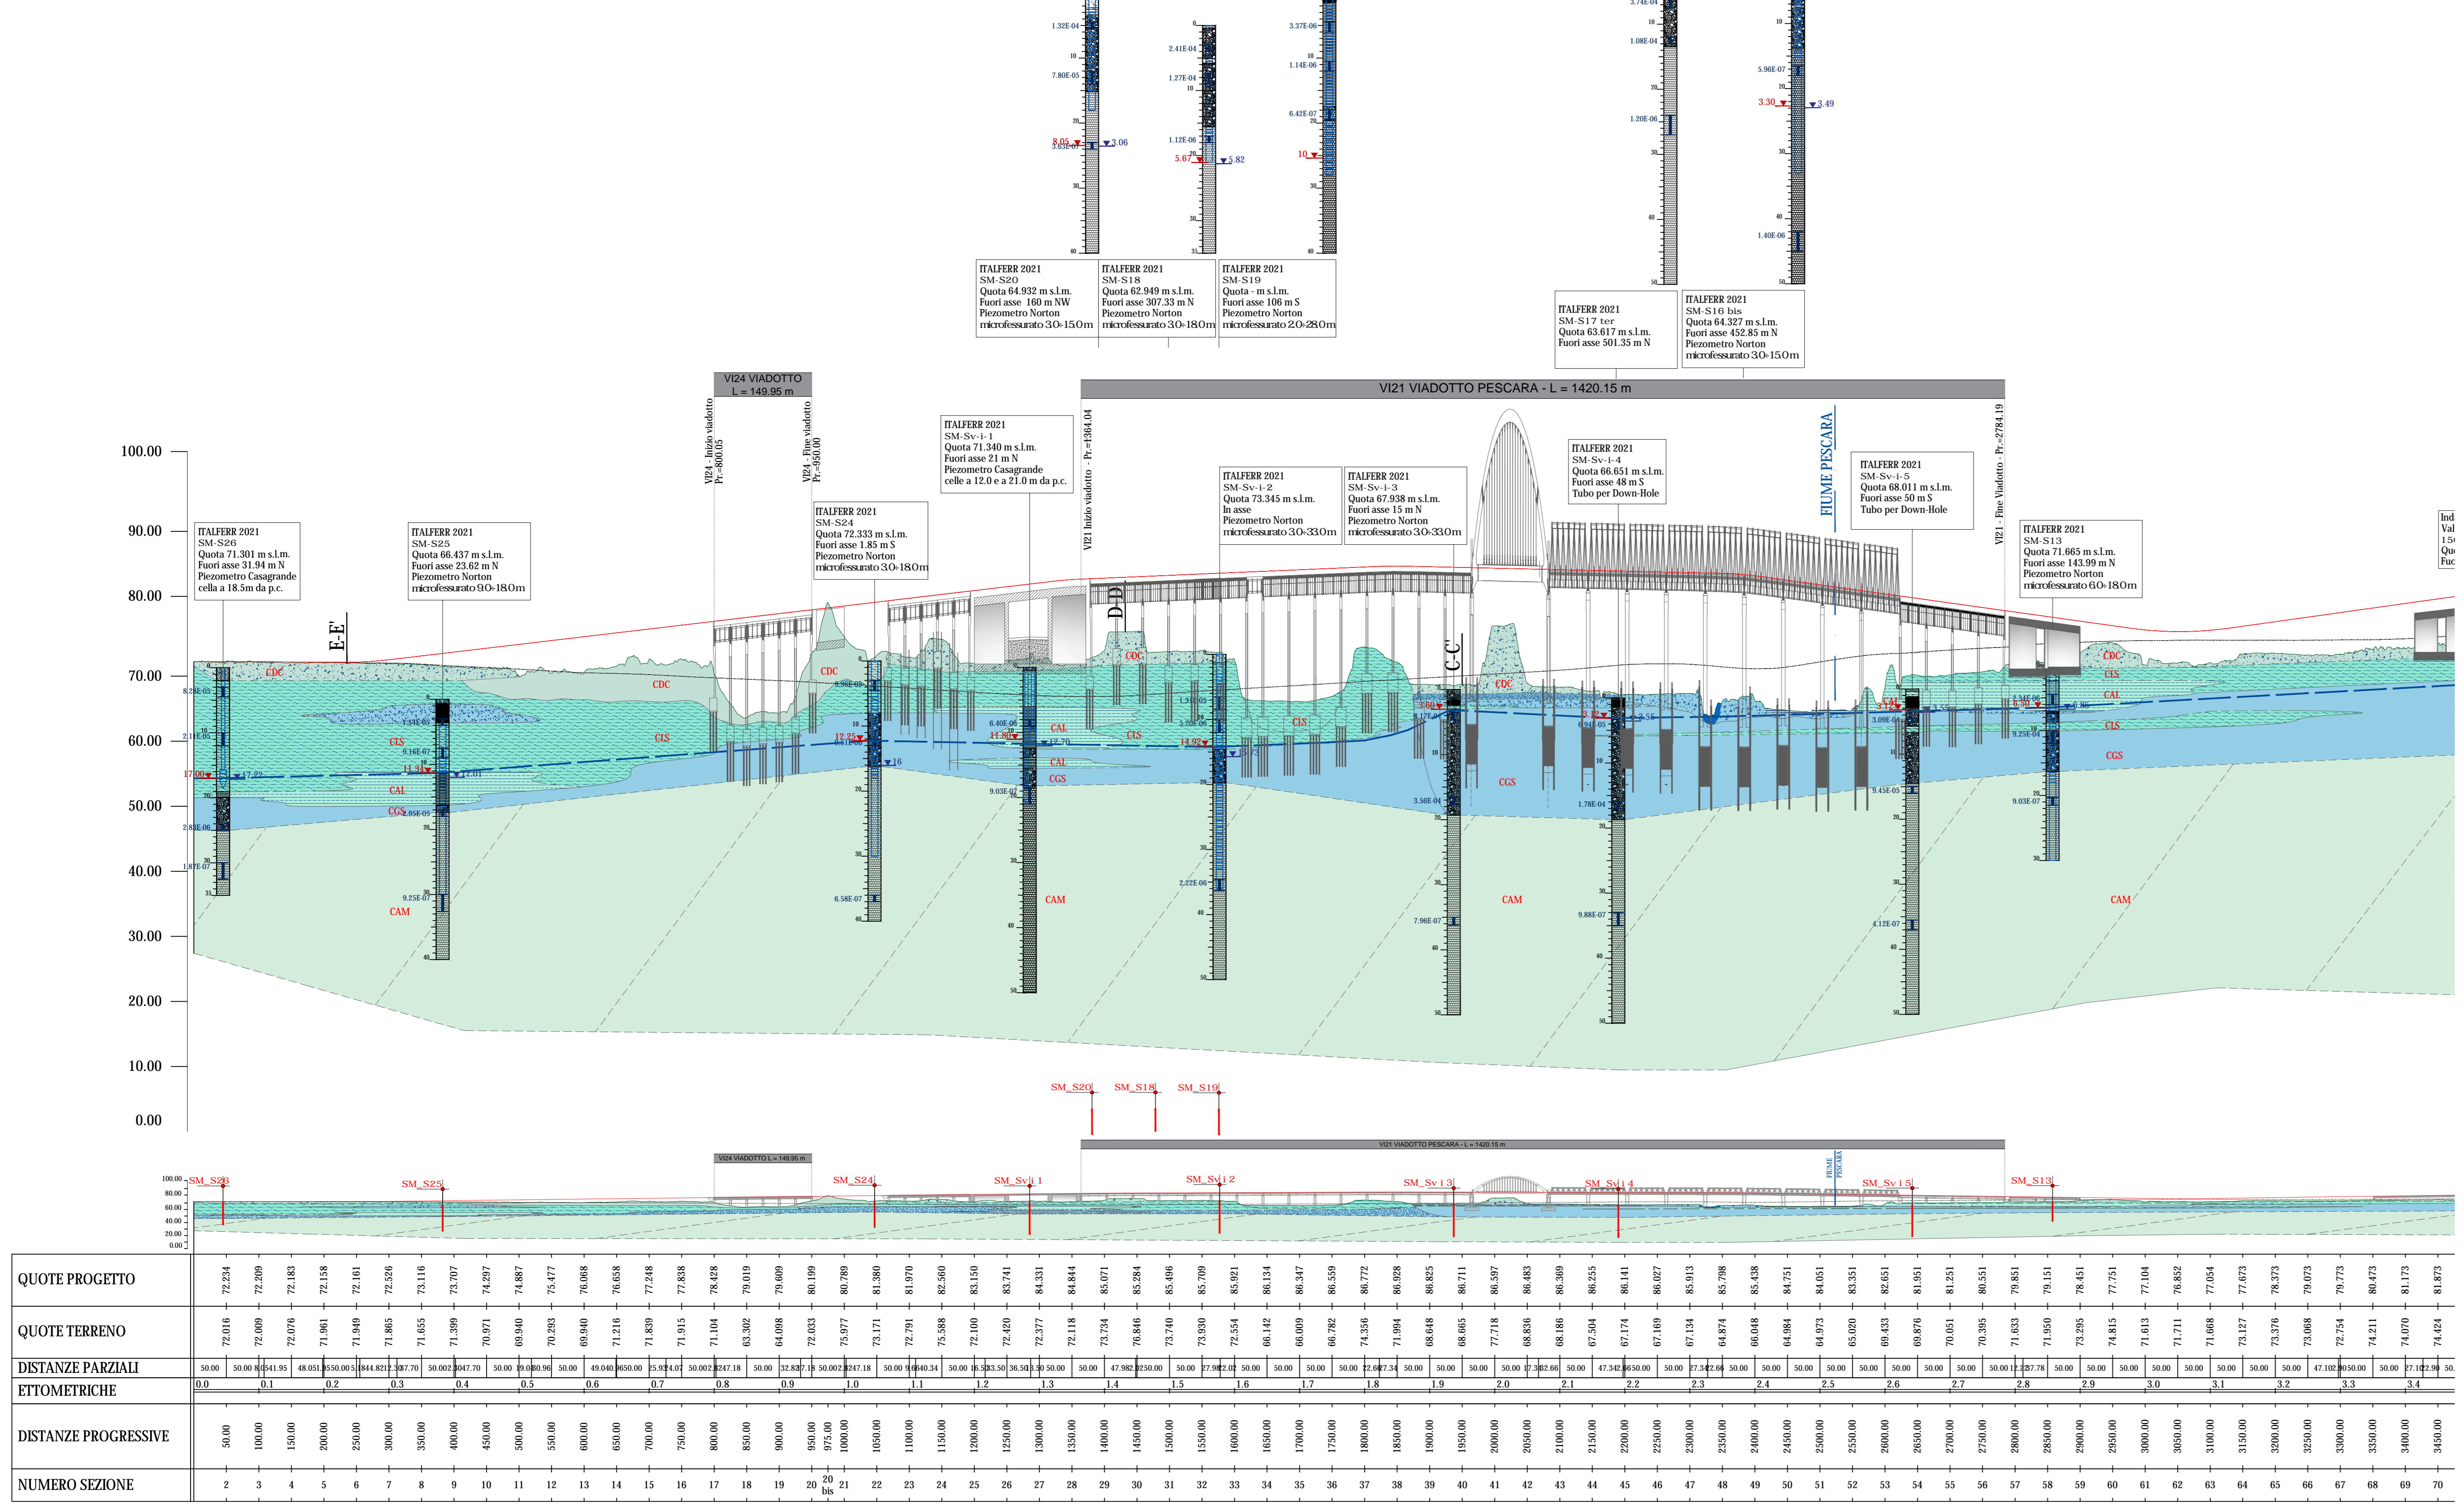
ITALFERR 2021
SM-S20
Quota 64.932 m s.l.m.
Fuori asse 160 m NW
Piezometro Norton
microfessurato 3.0÷15.0m

ITALFERR 2021
SM-S18
Quota 62.949 m s.l.m.
Fuori asse 307.33 m N
Piezometro Norton
microfessurato 3.0÷18.0m

ITALFERR 2021
SM-S19
Quota - m s.l.m.
Fuori asse 106 m S
Piezometro Norton
microfessurato 2.0÷28.0m

ITALFERR 2021
SM-S17 ter
Quota 63.617 m s.l.m.
Fuori asse 501.35 m N

ITALFERR 2021
SM-S16 bis
Quota 64.327 m s.l.m.
Fuori asse 452.85 m N
Piezometro Norton
microfessurato 3.0÷15.0m

VI24 VIADOTTO
L = 149.95 m

VI21 VIADOTTO PESCARA - L = 1420.15 m

VI24 - Inizio viadotto Pr.=800.05
VI24 - Fine viadotto Pr.=950.00
VI21 Inizio viadotto - Pr.=1364.04
VI21 - Fine Viadotto - Pr.=2784.19

FIUME PESCARA

ITALFERR 2021
SM-Sv-i-1
Quota 71.340 m s.l.m.
Fuori asse 21 m N
Piezometro Casagrande
celle a 12.0 e a 21.0 m da p.c.

ITALFERR 2021
SM-S24
Quota 72.333 m s.l.m.
Fuori asse 1.85 m S
Piezometro Norton
microfessurato 3.0÷18.0m

ITALFERR 2021
SM-Sv-i-2
Quota 73.345 m s.l.m.
In asse
Piezometro Norton
microfessurato 3.0÷33.0m

ITALFERR 2021
SM-Sv-i-3
Quota 67.938 m s.l.m.
Fuori asse 15 m N
Piezometro Norton
microfessurato 3.0÷33.0m

ITALFERR 2021
SM-Sv-i-4
Quota 66.651 m s.l.m.
Fuori asse 48 m S
Tubo per Down-Hole

ITALFERR 2021
SM-Sv-i-5
Quota 68.011 m s.l.m.
Fuori asse 50 m S
Tubo per Down-Hole

ITALFERR 2021
SM-S26
Quota 71.301 m s.l.m.
Fuori asse 31.94 m N
Piezometro Casagrande
cella a 18.5m da p.c.

ITALFERR 2021
SM-S25
Quota 66.437 m s.l.m.
Fuori asse 23.62 m N
Piezometro Norton
microfessurato 9.0÷18.0m

ITALFERR 2021
SM-S13
Quota 71.665 m s.l.m.
Fuori asse 143.99 m N
Piezometro Norton
microfessurato 6.0÷18.0m

E-E' D-D' C-C'
CDC CLS CAL CGS CAM

100.00 90.00 80.00 70.00 60.00 50.00 40.00 30.00 20.00 10.00 0.00

SM_S20 SM_S18 SM_S19
SM_S26 SM_S25 SM_S24 SM_Sv i 1 SM_Sv i 2 SM_Sv i 3 SM_Sv i 4 SM_Sv i 5 SM_S13

QUOTE PROGETTO
QUOTE TERRENO
DISTANZE PARZIALI
ETTOMETRICHE
DISTANZE PROGRESSIVE
NUMERO SEZIONE